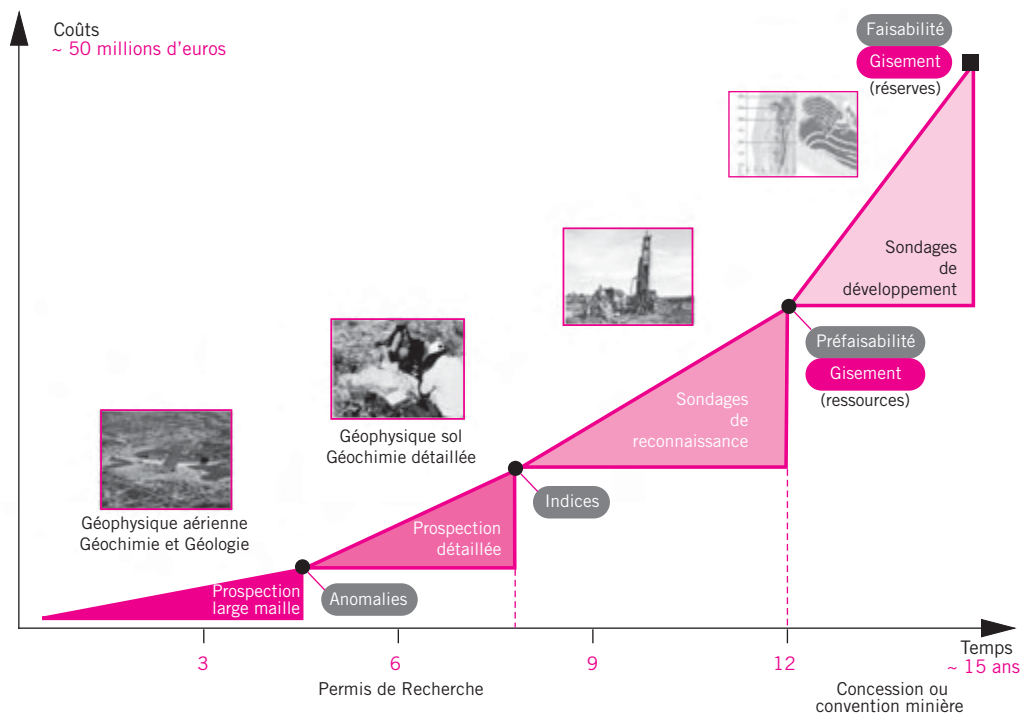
Coûts
~ 50 millions d'euros

Faisabilité
Gisement
(réserves)

Sondages de développement

Préfaisabilité
Gisement
(ressources)

Sondages de reconnaissance

Géophysique sol
Géochimie détaillée

Indices

Prospection détaillée

Géophysique aérienne
Géochimie et Géologie

Prospection large maille

Anomalies

Temps
~ 15 ans

3
6
9
12

Permis de Recherche

Concession ou convention minière